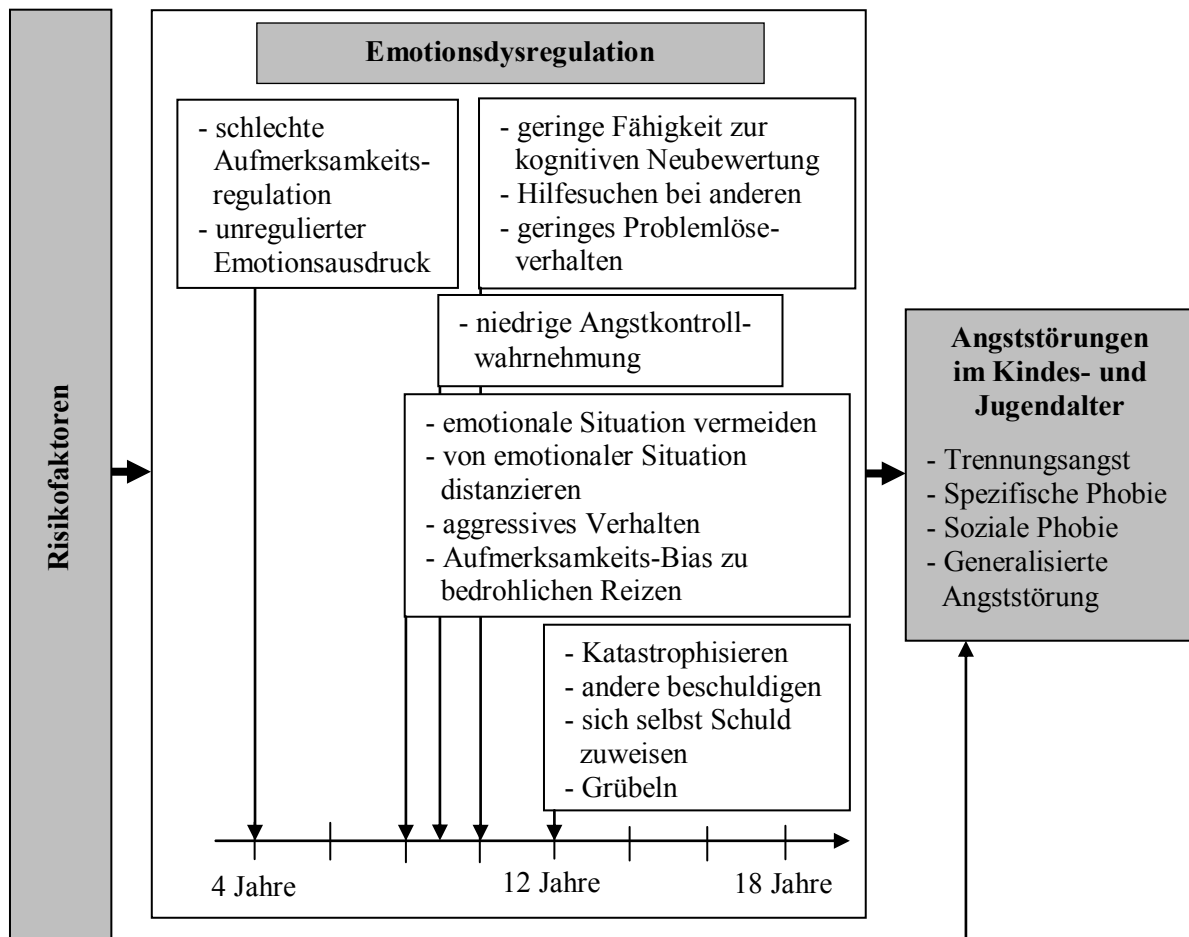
Risikofaktoren

Emotionsdysregulation

- schlechte Aufmerksamkeitsregulation
- unregulierter Emotionsausdruck

- geringe Fähigkeit zur kognitiven Neubewertung
- Hilfesuchen bei anderen
- geringes Problemlöseverhalten

- niedrige Angstkontrollwahrnehmung

- emotionale Situation vermeiden
- von emotionaler Situation distanzieren
- aggressives Verhalten
- Aufmerksamkeits-Bias zu bedrohlichen Reizen

- Katastrophisieren
- andere beschuldigen
- sich selbst Schuld zuweisen
- Grübeln

4 Jahre

12 Jahre

18 Jahre

Angststörungen im Kindes- und Jugendalter

- Trennungsangst
- Spezifische Phobie
- Soziale Phobie
- Generalisierte Angststörung